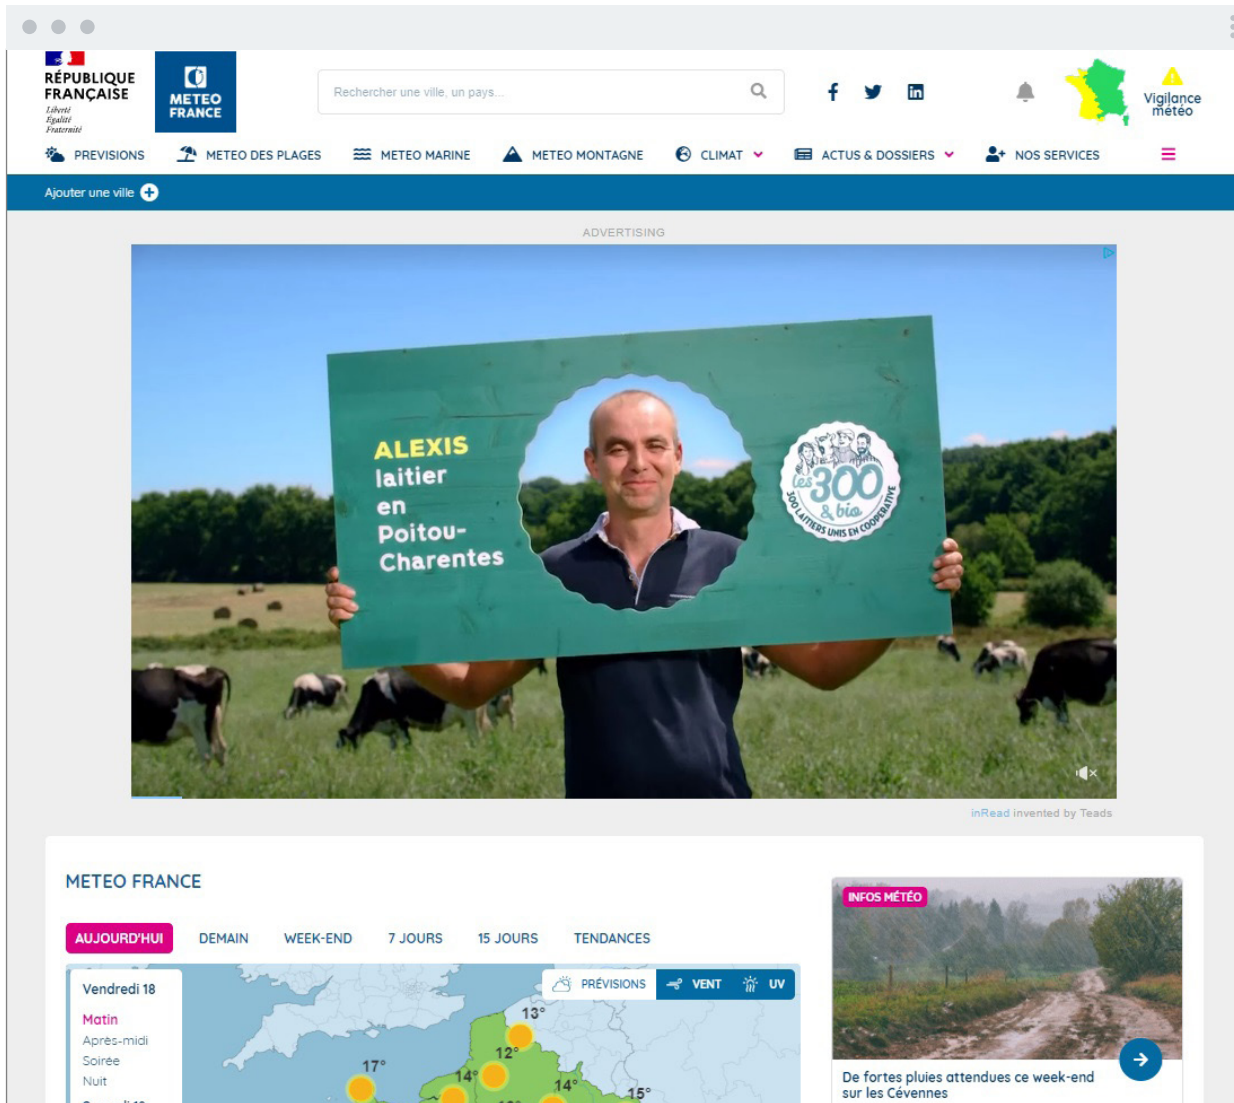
RÉPUBLIQUE FRANÇAISE
Liberté
Égalité
Fraternité

METEO FRANCE

Rechercher une ville, un pays...

Vigilance météo

PREVISIONS METEO DES PLAGES METEO MARINE METEO MONTAGNE CLIMAT ACTUS & DOSSIERS NOS SERVICES

Ajouter une ville

ADVERTISING

ALEXIS laitier en Poitou-Charentes

les 300 & bio
300 LAITIERS UNIS EN COOPÉRATIVE

inRead invented by Teads

METEO FRANCE

AUJOURD'HUI DEMAIN WEEK-END 7 JOURS 15 JOURS TENDANCES

PRÉVISIONS VENT UV

Vendredi 18
Matin
Après-midi
Soirée
Nuit

13°
12°
17°
14°
14°
15°

INFOS MÉTÉO

De fortes pluies attendues ce week-end sur les Cévennes